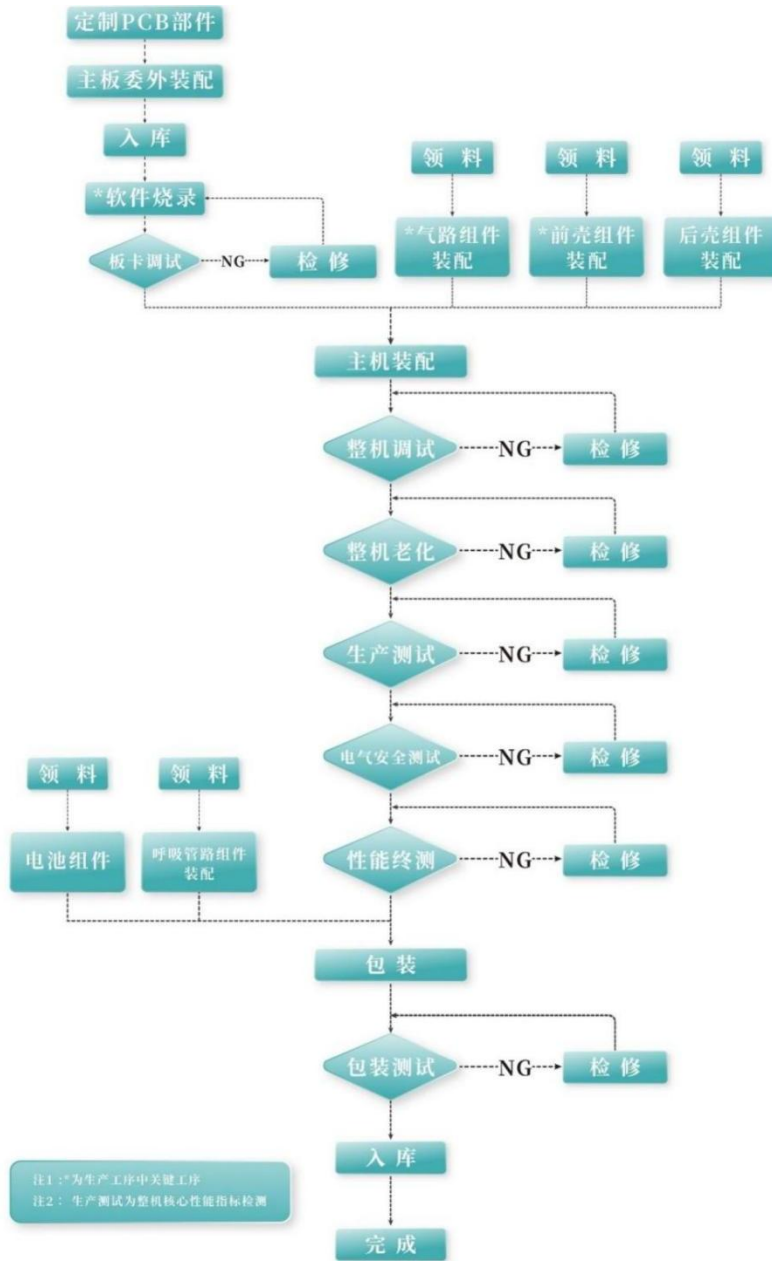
定制PCB部件

主板委外装配

入库

*软件烧录

板卡调试

NG

检修

领料

领料

领料

*气路组件装配

*前壳组件装配

后壳组件装配

主机装配

整机调试

NG

检修

整机老化

NG

检修

生产测试

NG

检修

电气安全测试

NG

检修

领料

领料

电池组件

呼吸管路组件装配

性能终测

NG

检修

包装

包装测试

NG

检修

入库

注1：*为生产工序中关键工序
注2：生产测试为整机核心性能指标检测

完成